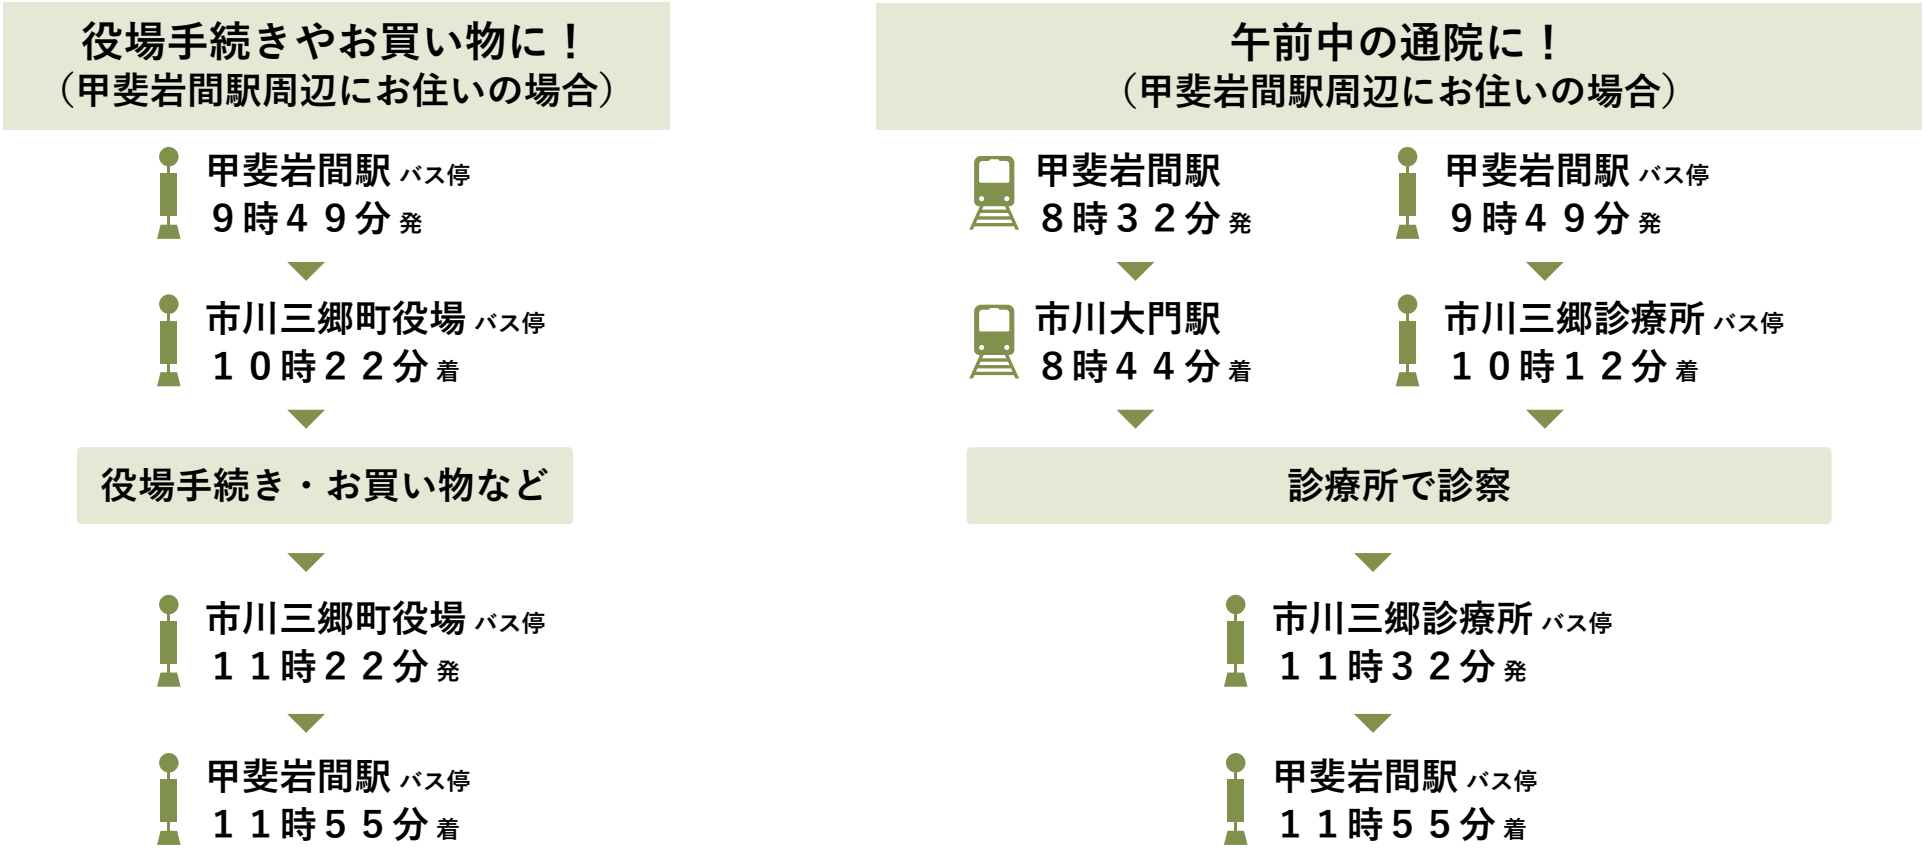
役場手続きやお買い物に！
（甲斐岩間駅周辺にお住いの場合）

甲斐岩間駅 バス停
９時４９分 発

市川三郷町役場 バス停
１０時２２分 着

役場手続き・お買い物など

市川三郷町役場 バス停
１１時２２分 発

甲斐岩間駅 バス停
１１時５５分 着

午前中の通院に！
（甲斐岩間駅周辺にお住いの場合）

甲斐岩間駅
８時３２分 発

市川大門駅
８時４４分 着

甲斐岩間駅 バス停
９時４９分 発

市川三郷診療所 バス停
１０時１２分 着

診療所で診察

市川三郷診療所 バス停
１１時３２分 発

甲斐岩間駅 バス停
１１時５５分 着